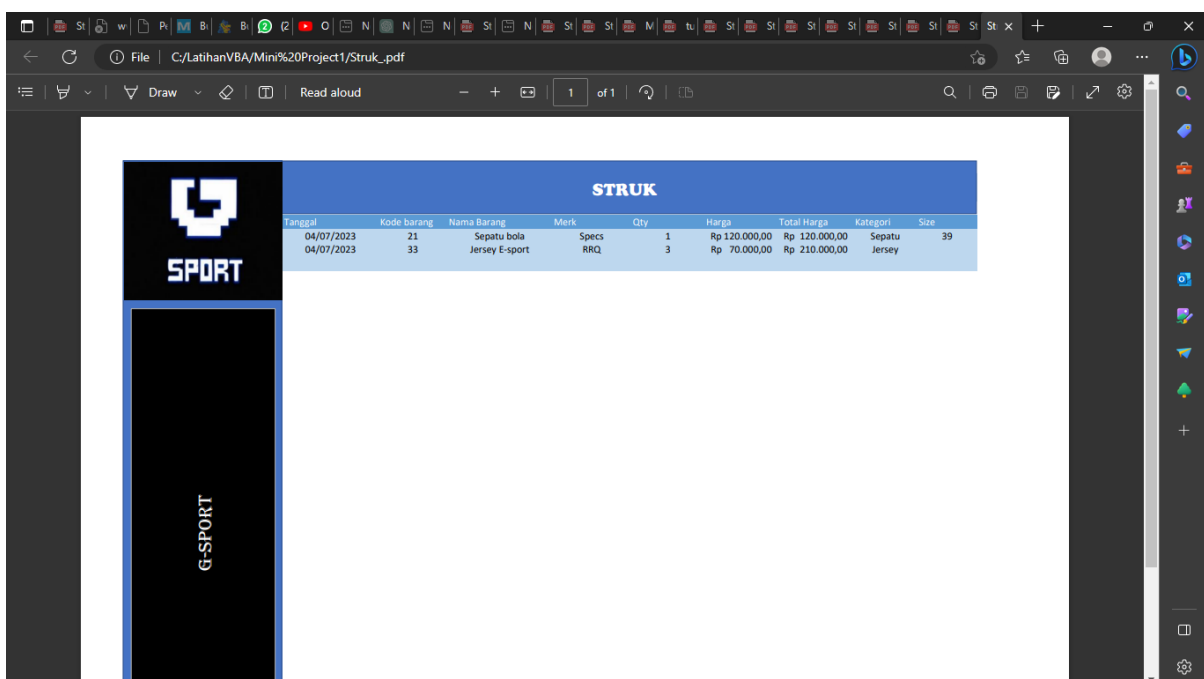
St w Pe Bi Bi (2 O N N N St St M tu St St St St St St St

File | C:/LatihanVBA/Mini%20Project1/Struk_.pdf

Draw Read aloud 1 of 1

SPORT

STRUK

| Tanggal | Kode barang | Nama Barang | Merk | Qty | Harga | Total Harga | Kategori | Size |
|---|---|---|---|---|---|---|---|---|
| 04/07/2023 | 21 | Sepatu bola | Specs | 1 | Rp 120.000,00 | Rp 120.000,00 | Sepatu | 39 |
| 04/07/2023 | 33 | Jersey E-sport | RRQ | 3 | Rp 70.000,00 | Rp 210.000,00 | Jersey | |

G-SPORT